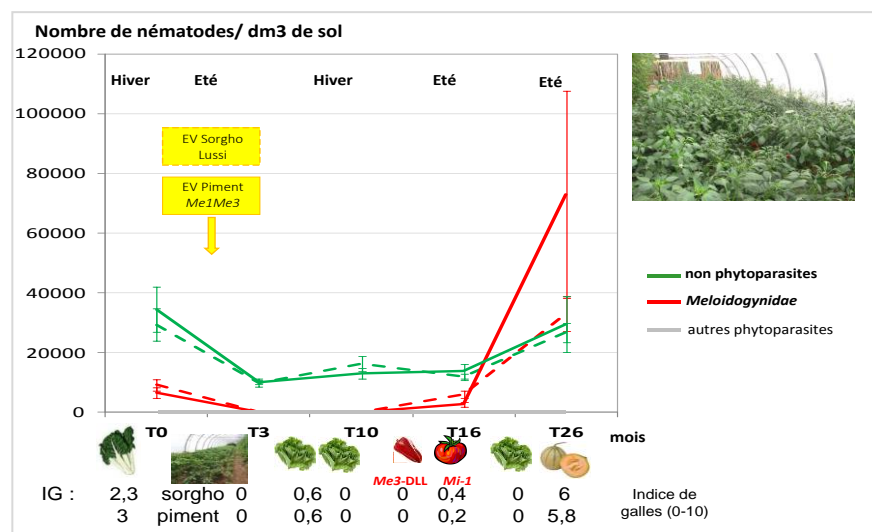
Nombre de nématodes/ dm3 de sol

120000
100000
80000
60000
40000
20000
0

Hiver Eté Hiver Eté Eté

EV Sorgho Lussi

EV Piment *Me1Me3*

non phytoparasites
*Meloidogynidae*
autres phytoparasites

T0 T3 T10 T16 T26 mois

*Me3-DLL* *Mi-1*

IG : 2,3 sorgho 0 0,6 0 0 0,4 0 6
3 piment 0 0,6 0 0 0,2 0 5,8

Indice de galles (0-10)